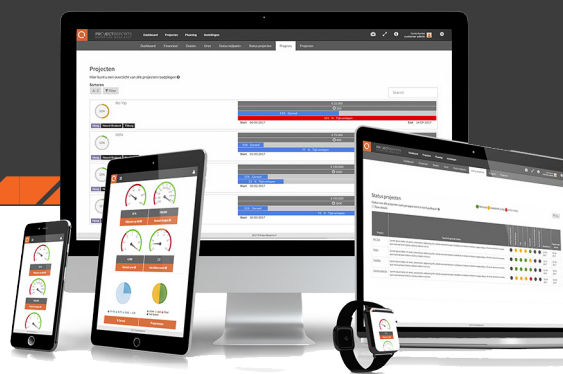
Dashboard Projecten Planning Instellingen

Dashboard Financieel Facturen Uren Gebruikers Status projecten Projecten Projecten

Projecten

Hier vindt u een overzicht van alle projecten opgeslagen

Sorteren

Search

Status projecten